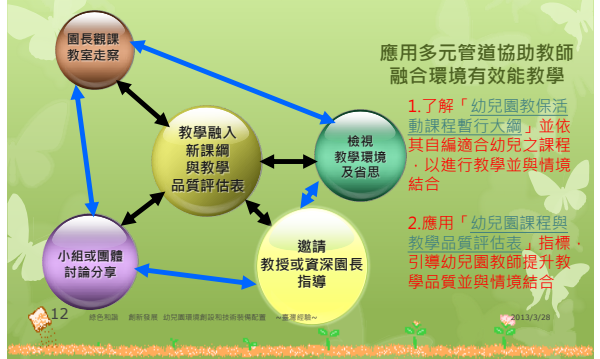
園長觀課
教室走察

教學融入
新課綱
與教學
品質評估表

檢視
教學環境
及省思

小組或團體
討論分享

邀請
教授或資深園長
指導

應用多元管道協助教師
融合環境有效能教學

1.了解「幼兒園教保活動課程暫行大綱」並依其自編適合幼兒之課程，以進行教學並與情境結合

2.應用「幼兒園課程與教學品質評估表」指標，引導幼兒教師提升教學品質並與情境結合

12

綠色和諧　創新發展　幼兒園環境創設和技術裝備配置　~臺灣經驗~

2013/3/28